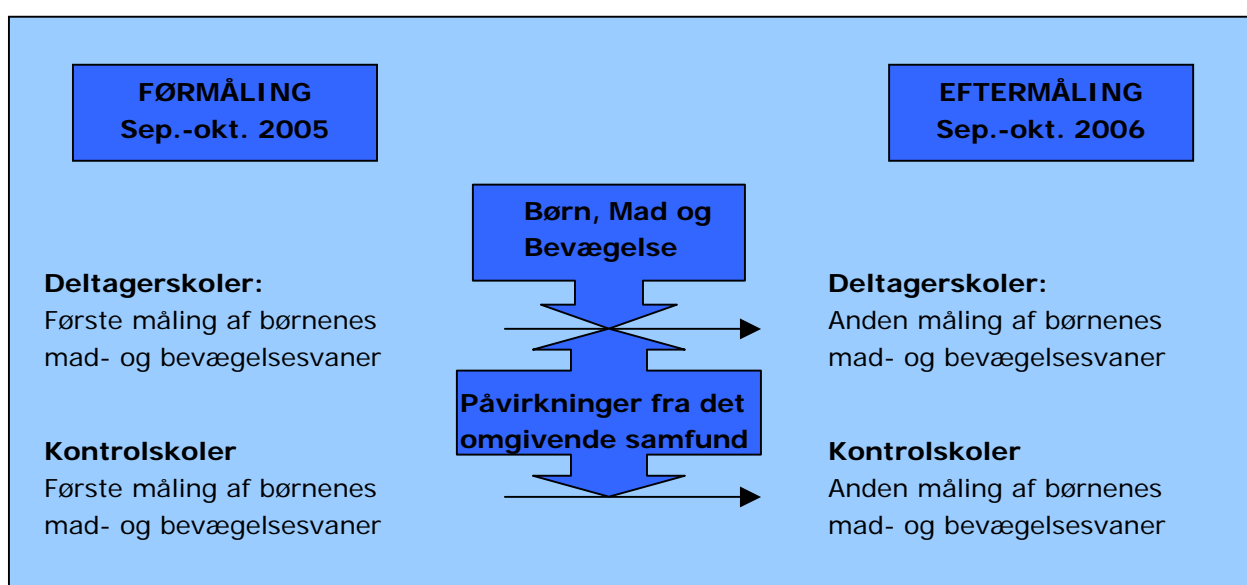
FØRMÅLING
Sep.-okt. 2005

EFTERMÅLING
Sep.-okt. 2006

Børn, Mad og Bevægelse

Deltagerskoler:
Første måling af børnenes mad- og bevægelsesvaner

Påvirkninger fra det omgivende samfund

Kontrolskoler
Første måling af børnenes mad- og bevægelsesvaner

Deltagerskoler:
Anden måling af børnenes mad- og bevægelsesvaner

Kontrolskoler
Anden måling af børnenes mad- og bevægelsesvaner